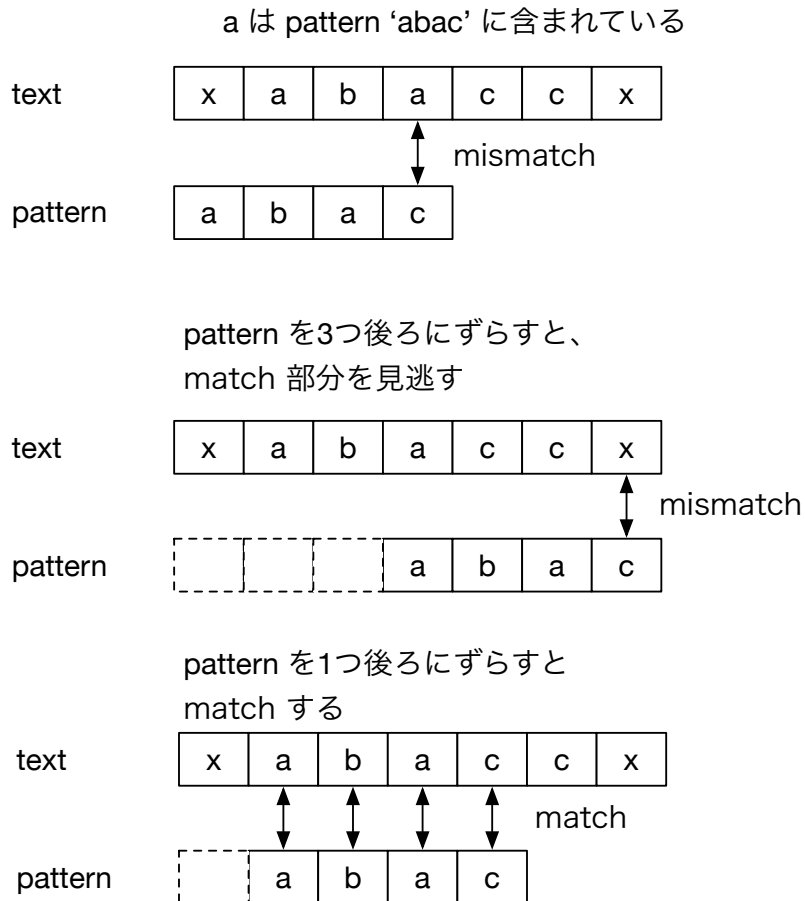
a は pattern 'abac' に含まれている

text

| x | a | b | a | c | c | x |
|---|---|---|---|---|---|---|

mismatch

pattern

| a | b | a | c |
|---|---|---|---|

pattern を3つ後ろにずらすと、
match 部分を見逃す

text

| x | a | b | a | c | c | x |
|---|---|---|---|---|---|---|

mismatch

pattern

|   |   |   | a | b | a | c |
|---|---|---|---|---|---|---|

pattern を1つ後ろにずらすと
match する

text

| x | a | b | a | c | c | x |
|---|---|---|---|---|---|---|

match

pattern

|   | a | b | a | c |
|---|---|---|---|---|